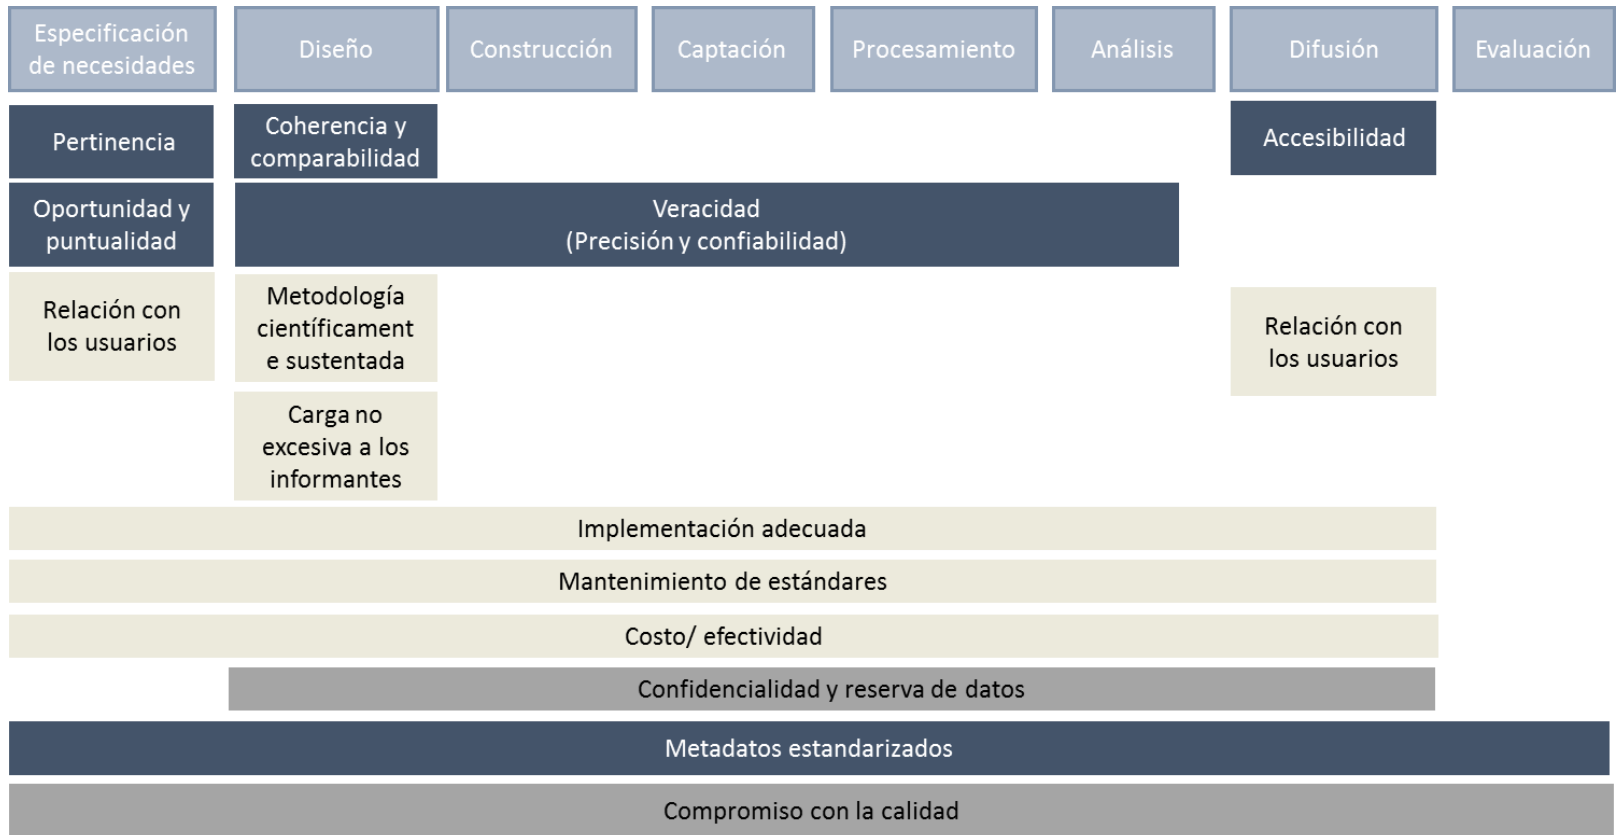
Especificación de necesidades

Diseño

Construcción

Captación

Procesamiento

Análisis

Difusión

Evaluación

Pertinencia

Coherencia y comparabilidad

Accesibilidad

Oportunidad y puntualidad

Veracidad
(Precisión y confiabilidad)

Relación con los usuarios

Metodología científicament e sustentada

Relación con los usuarios

Carga no excesiva a los informantes

Implementación adecuada

Mantenimiento de estándares

Costo/ efectividad

Confidencialidad y reserva de datos

Metadatos estandarizados

Compromiso con la calidad